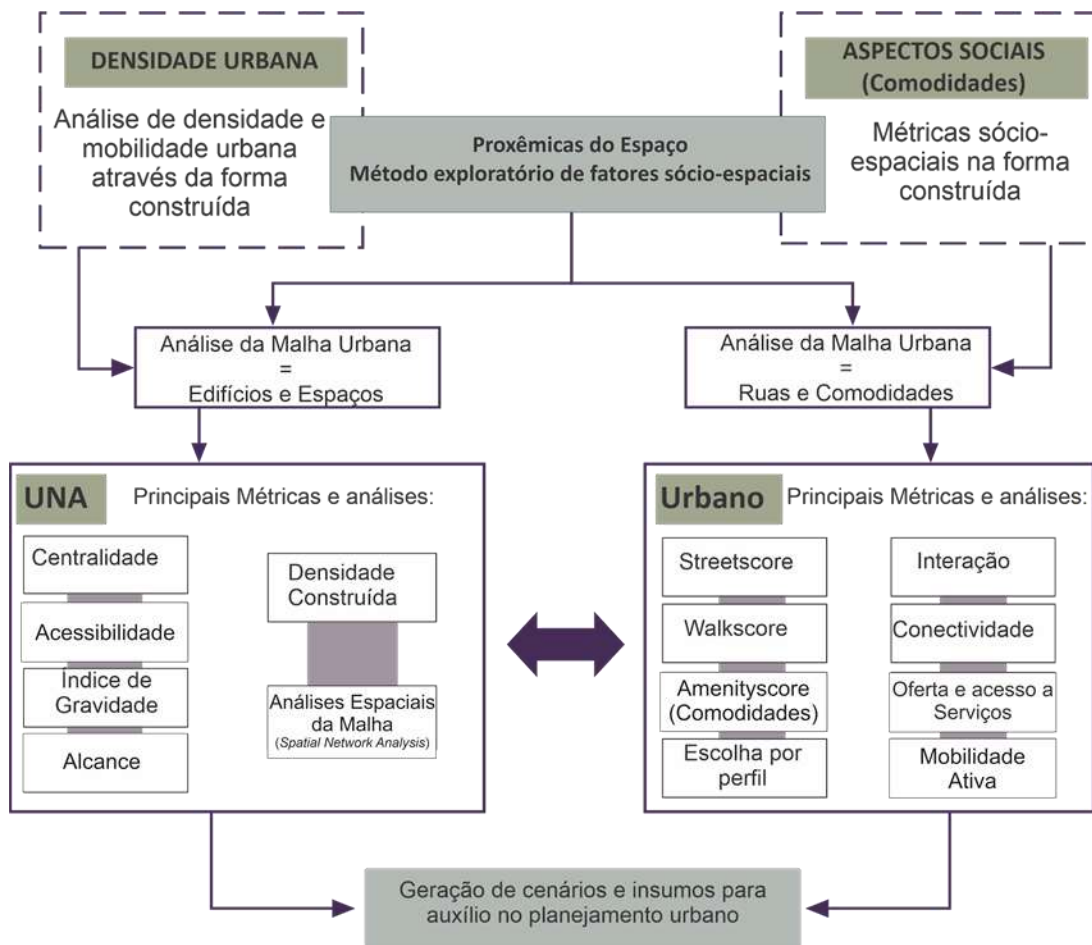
DENSIDADE URBANA

Análise de densidade e mobilidade urbana através da forma construída

ASPECTOS SOCIAIS (Comodidades)

Métricas sócio-espaciais na forma construída

Proxêmicas do Espaço
Método exploratório de fatores sócio-espaciais

Análise da Malha Urbana
=
Edifícios e Espaços

Análise da Malha Urbana
=
Ruas e Comodidades

UNA Principais Métricas e análises:

Centralidade

Acessibilidade

Índice de Gravidade

Alcance

Densidade Construída

Análises Espaciais da Malha
(Spatial Network Analysis)

Urbano Principais Métricas e análises:

Streetscore

Walkscore

Amenityscore (Comodidades)

Escolha por perfil

Interação

Conectividade

Oferta e acesso a Serviços

Mobilidade Ativa

Geração de cenários e insumos para auxílio no planejamento urbano